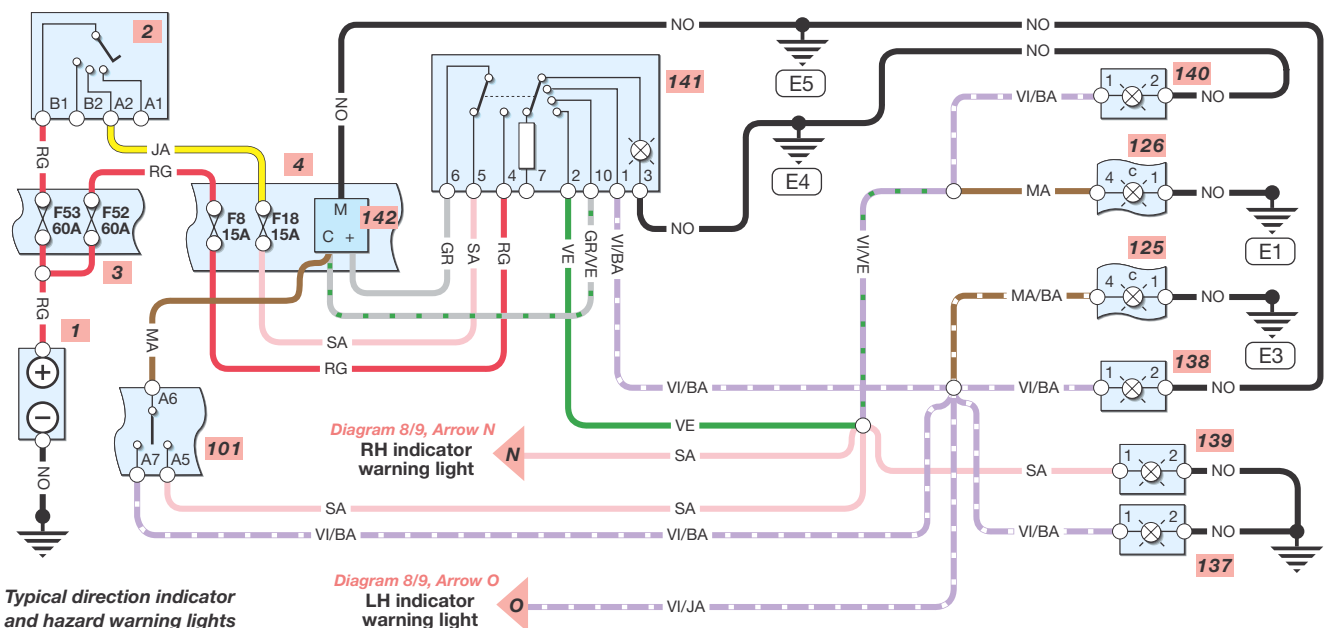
2
B1 B2 A2 A1
RG
JA
RG
4
F53 60A
F52 60A
F8 15A
F18 15A
M
C +
142
3
RG
1
NO
NO
NO
NO
NO
E5
141
6 5 4 7 2 10 1 3
NO
E4
GR
SA
RG
VE
GR/VE
VI/BA
MA
SA
RG
A6
A7 A5
101
Diagram 8/9, Arrow N
RH indicator warning light
N
SA
SA
SA
VI/BA
VI/BA
Diagram 8/9, Arrow O
LH indicator warning light
O
VI/JA
Typical direction indicator and hazard warning lights
VE
VI/BA
VI/VE
VI/BA
1 2
140
NO
126
MA
4 c 1
NO
E1
125
MA/BA
4 c 1
NO
E3
138
VI/BA
1 2
NO
139
SA
1 2
NO
VI/BA
1 2
NO
137